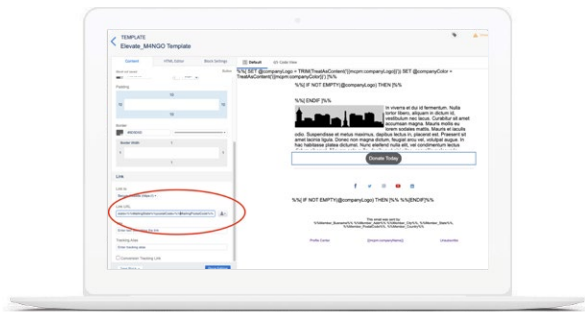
TEMPLATE
Elevate_MANGO Template

Content
HTML Editor
Block Settings

Padding
Border
Link
Link To
Link URL
Tracking Alias

Default
Code View

%%[ SET @companyLogo = TRIM(TreatAsContent('{{mcpm.companyLogo}}')) SET @companyColor = TreatAsContent('{{mcpm.companyColor}}') ]%%

%%[ IF NOT EMPTY(@companyLogo) THEN ]%%

%%[ ENDIF ]%%

In viverra et dui id fermentum. Nulla dolor libero, aliquam in dolor id, vestibulum nec lacus. Curabitur sit amet accumsan magna. Mauris mollis eu lorem quis semper. Mauris at iaculis odio. Suspendisse et metus maximus, dapibus lectus in, placerat est. Praesent sit amet lacinia ligula. Donec non magna dictum. Nulla neque nisl vel, volutpat augue. In hac habitasse platea dictumst. Nunc eleifend nulla elit, vel condimentum lectus

Donate Today

%%[ IF NOT EMPTY(@companyLogo) THEN ]%% %%[ENDIF]%%

Profile Center
{{mcpm.companyName}}
Unsubscribe